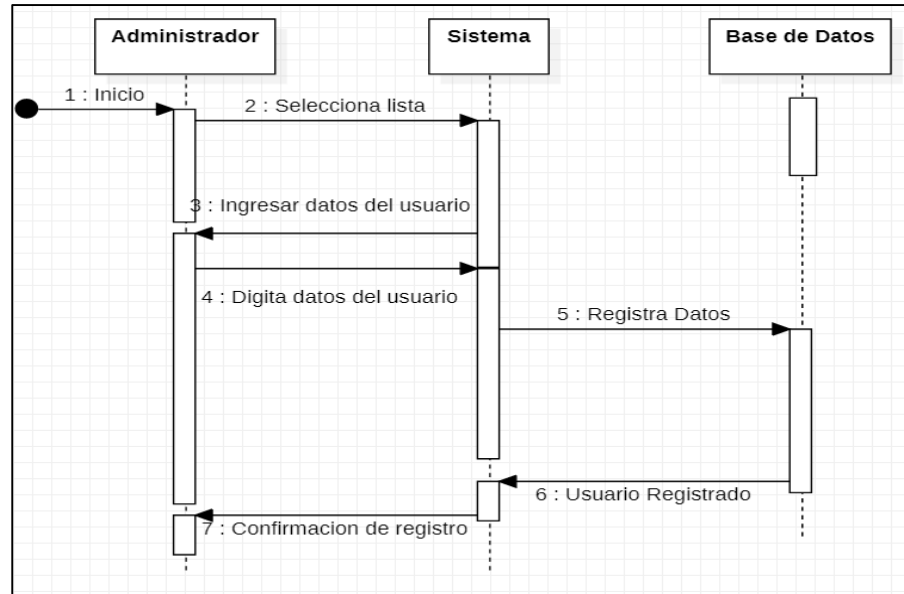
Administrador

Sistema

Base de Datos

1 : Inicio

2 : Selecciona lista

3 : Ingresar datos del usuario

4 : Digita datos del usuario

5 : Registra Datos

6 : Usuario Registrado

7 : Confirmacion de registro